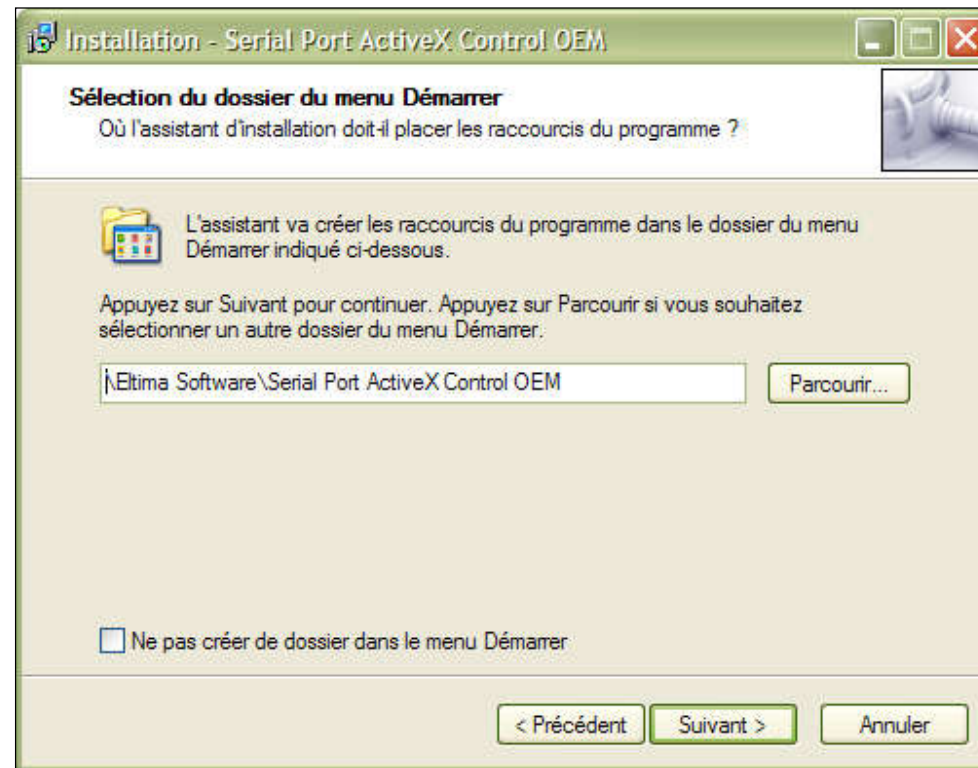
Installation - Serial Port ActiveX Control OEM

Sélection du dossier du menu Démarrer
Où l'assistant d'installation doit-il placer les raccourcis du programme ?

L'assistant va créer les raccourcis du programme dans le dossier du menu Démarrer indiqué ci-dessous.

Appuyez sur Suivant pour continuer. Appuyez sur Parcourir si vous souhaitez sélectionner un autre dossier du menu Démarrer.

\Eltima Software\Serial Port ActiveX Control OEM

Parcourir...

Ne pas créer de dossier dans le menu Démarrer

< Précédent
Suivant >
Annuler